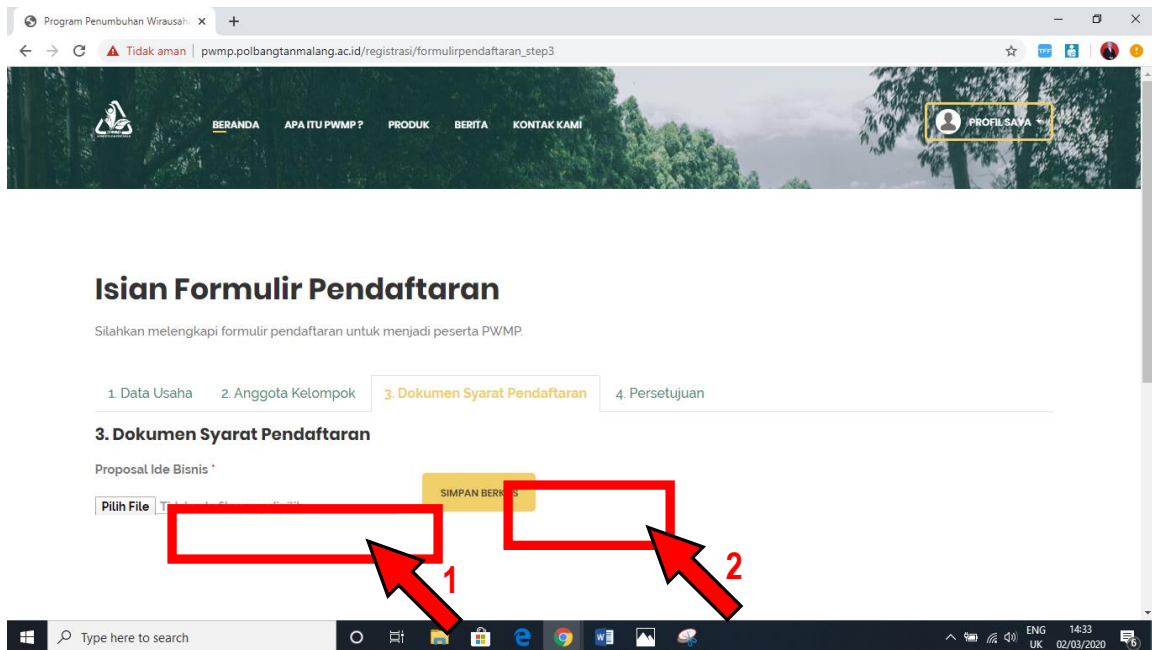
Program Penumbuhan Wirausah ×

+

Tidak aman | pwmp.polbangtanmalang.ac.id/registrasi/formulirpendaftaran_step3

BERANDA APA ITU PWMP ? PRODUK BERITA KONTAK KAMI

PROFIL SAYA

Isian Formulir Pendaftaran

Silahkan melengkapi formulir pendaftaran untuk menjadi peserta PWMP.

1. Data Usaha 2. Anggota Kelompok 3. Dokumen Syarat Pendaftaran 4. Persetujuan

3. Dokumen Syarat Pendaftaran

Proposal Ide Bisnis *

Pilih File Ti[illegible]

SIMPAN BERK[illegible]S

1

2

Type here to search

ENG UK 14:33 02/03/2020

6